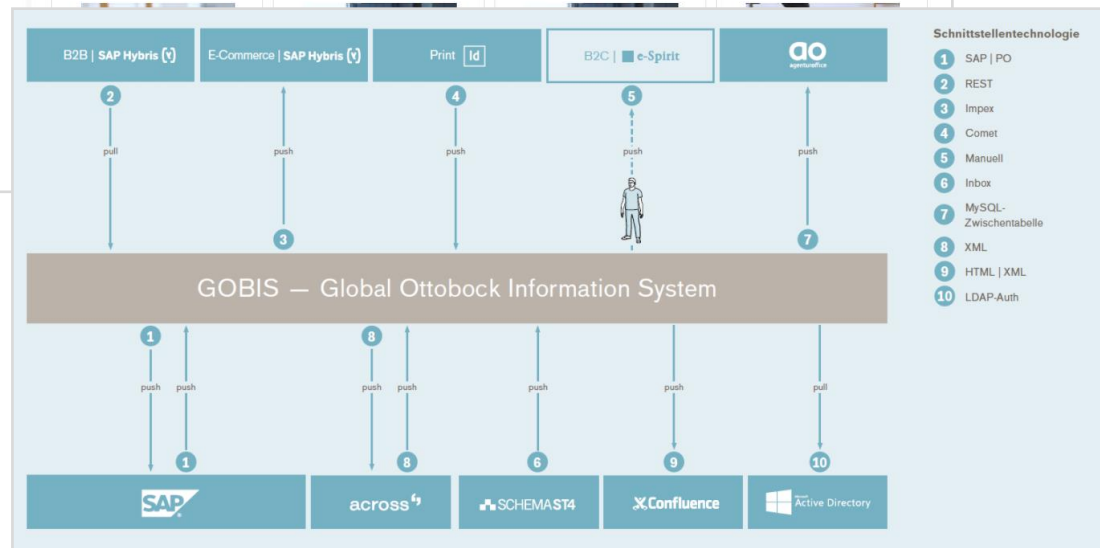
B2B | SAP Hybris

E-Commerce | SAP Hybris

Print Id

B2C | e-Spirit

ao agenturoffice

2 pull

push 3

4 push

5 push

push 7

GOBIS — Global Ottobock Information System

1 push

push 1

8 push

push 8

push 6

push 9

pull 10

SAP

across

SCHEMA ST4

Confluence

Active Directory

Schnittstellentechnologie

1 SAP | PO
2 REST
3 Impex
4 Comet
5 Manuell
6 Inbox
7 MySQL-Zwischentabelle
8 XML
9 HTML | XML
10 LDAP-Auth